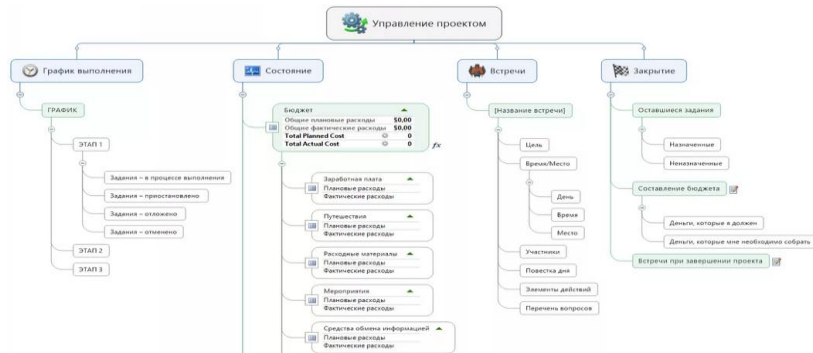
Управление проектом

График выполнения

ГРАФИК

ЭТАП 1

Задания – в процессе выполнения

Задания – приостановлено

Задания – отложено

Задания – отменено

ЭТАП 2

ЭТАП 3

Состояние

Бюджет

| | |
|---|---|
| Общие плановые расходы | $0.00 |
| Общие фактические расходы | $0.00 |
| Total Planned Cost | 0 |
| Total Actual Cost | 0 |

fx

Заработная плата
Плановые расходы
Фактические расходы

Путешествия
Плановые расходы
Фактические расходы

Расходные материалы
Плановые расходы
Фактические расходы

Мероприятия
Плановые расходы
Фактические расходы

Средства обмена информацией
Плановые расходы
Фактические расходы

Встречи

[Название встречи]

Цель

Время/Место

День

Время

Место

Участники

Повестка дня

Элементы действий

Перечень вопросов

Закрытие

Оставшиеся задания

Назначенные

Неназначенные

Составление бюджета

Деньги, которые я должен

Деньги, которые мне необходимо собрать

Встречи при завершении проекта